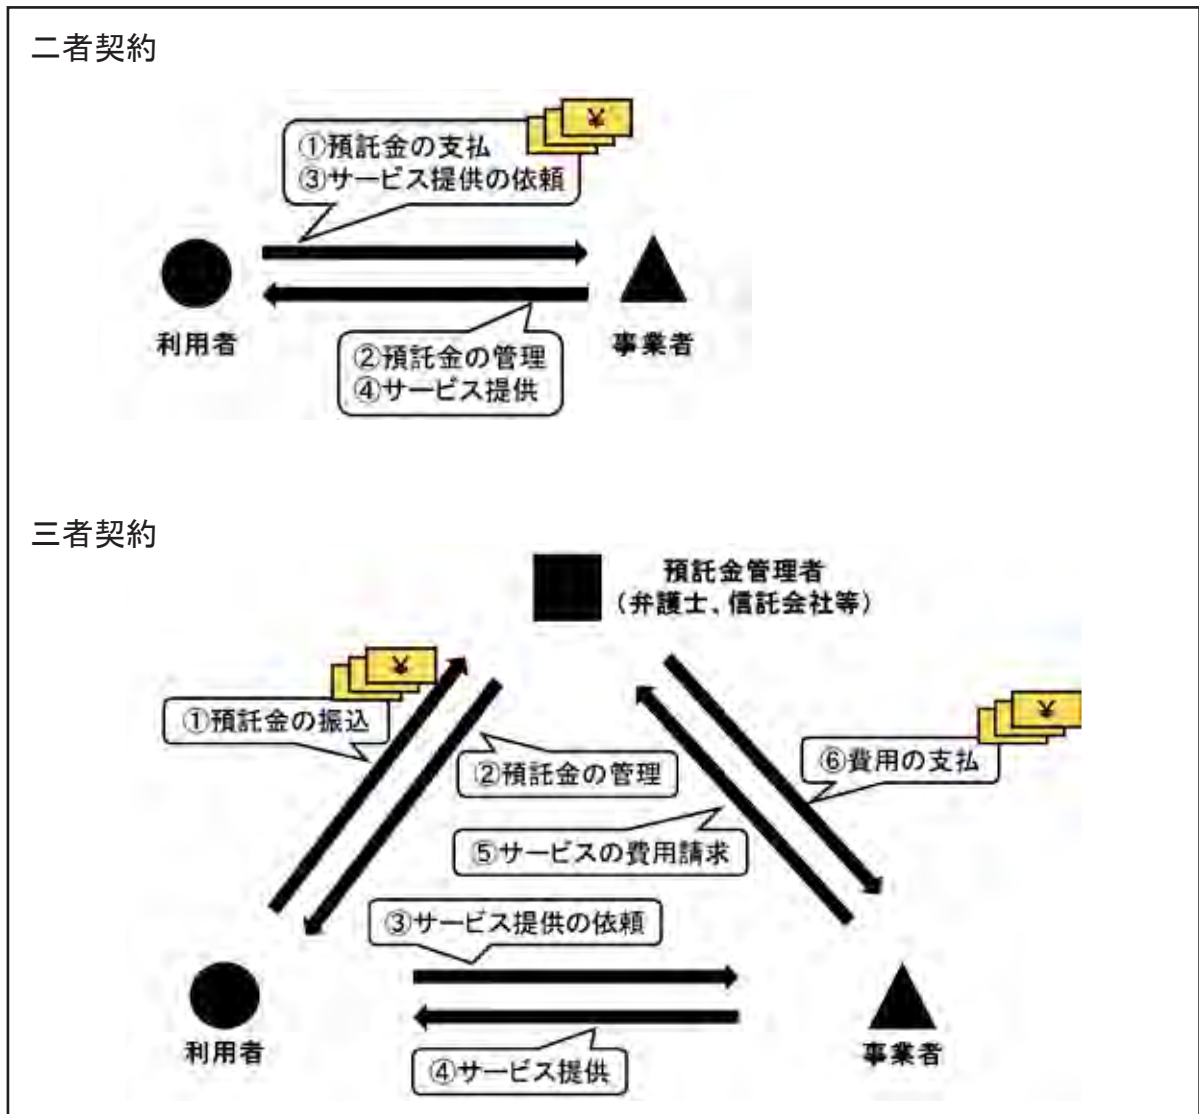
二者契約

¥

①預託金の支払
③サービス提供の依頼

利用者

②預託金の管理
④サービス提供

事業者

三者契約

預託金管理者
（弁護士、信託会社等）

¥

①預託金の振込

②預託金の管理

¥

⑥費用の支払

⑤サービスの費用請求

③サービス提供の依頼

利用者

④サービス提供

事業者